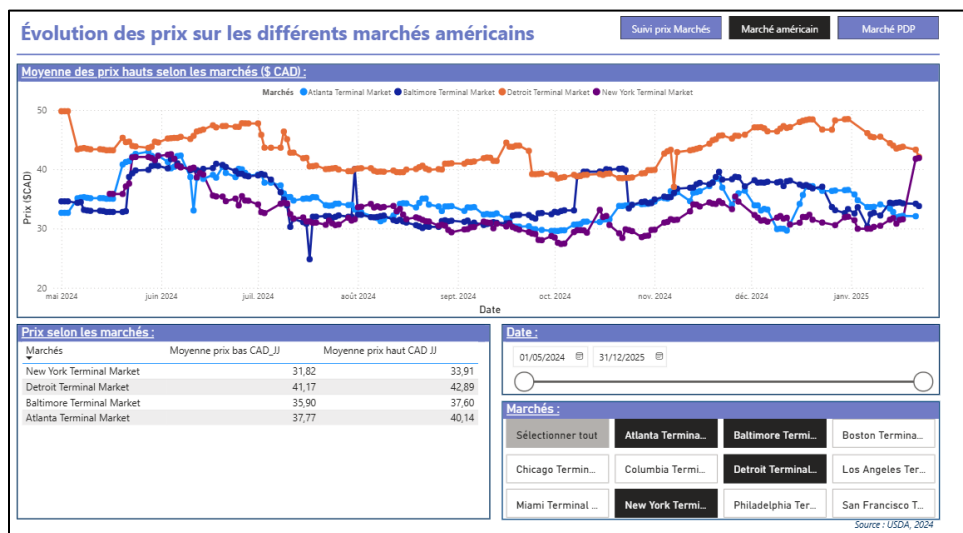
Évolution des prix sur les différents marchés américains

Suivi prix Marchés
Marché américain
Marché PDP

Moyenne des prix hauts selon les marchés ($ CAD) :

Marchés ● Atlanta Terminal Market ● Baltimore Terminal Market ● Detroit Terminal Market ● New York Terminal Market

Prix ($CAD)

50
40
30
20

mai 2024
juin 2024
juil. 2024
août 2024
sept. 2024
oct. 2024
nov. 2024
déc. 2024
janv. 2025

Date

Prix selon les marchés :

| Marchés | Moyenne prix bas CAD_JJ | Moyenne prix haut CAD_JJ |
|---|---|---|
| New York Terminal Market | 31,82 | 33,91 |
| Detroit Terminal Market | 41,17 | 42,89 |
| Baltimore Terminal Market | 35,90 | 37,60 |
| Atlanta Terminal Market | 37,77 | 40,14 |

Date :

01/05/2024
31/12/2025

Marchés :

Sélectionner tout
Atlanta Termina...
Baltimore Termi...
Boston Termina...
Chicago Termin...
Columbia Termi...
Detroit Terminal...
Los Angeles Ter...
Miami Terminal ...
New York Termi...
Philadelphia Ter...
San Francisco T...

Source : USDA, 2024